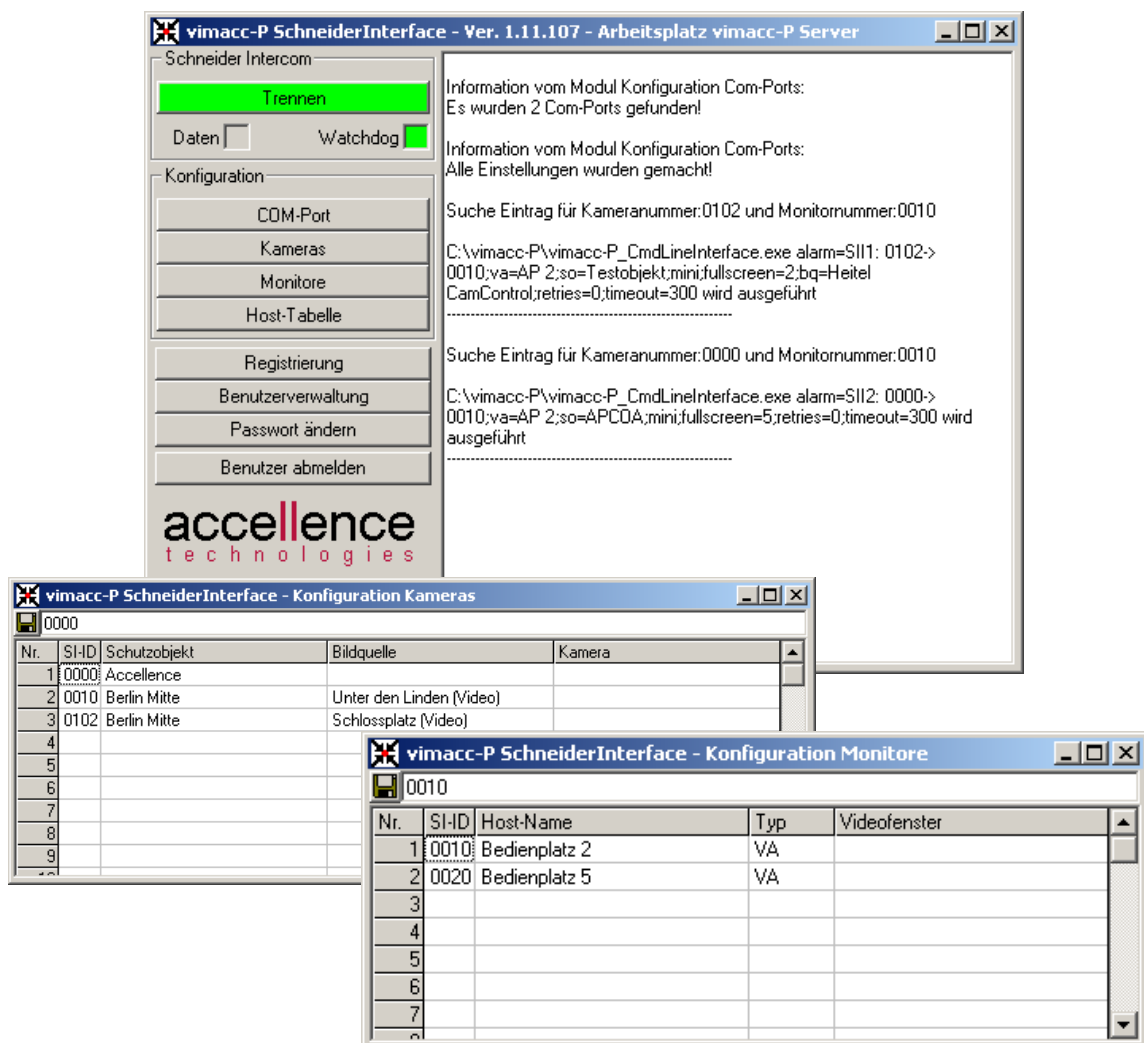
vimacc-P SchneiderInterface - Ver. 1.11.107 - Arbeitsplatz vimacc-P Server

Schneider Intercom

Trennen

Daten

Watchdog

Konfiguration

COM-Port

Kameras

Monitore

Host-Tabelle

Registrierung

Benutzerverwaltung

Passwort ändern

Benutzer abmelden

accellence
technologies

Information vom Modul Konfiguration Com-Ports:
Es wurden 2 Com-Ports gefunden!

Information vom Modul Konfiguration Com-Ports:
Alle Einstellungen wurden gemacht!

Suche Eintrag für Kameranummer:0102 und Monitornummer:0010

C:\vimacc-P\vimacc-P_CmdLineInterface.exe alarm=SII1: 0102->0010;va=AP 2;so=Testobjekt;mini;fullscreen=2;bq=Heitel CamControl;retries=0;timeout=300 wird ausgeführt
------------------------------------------------------------

Suche Eintrag für Kameranummer:0000 und Monitornummer:0010

C:\vimacc-P\vimacc-P_CmdLineInterface.exe alarm=SII2: 0000->0010;va=AP 2;so=APCOA;mini;fullscreen=5;retries=0;timeout=300 wird ausgeführt
------------------------------------------------------------

vimacc-P SchneiderInterface - Konfiguration Kameras

0000

| Nr. | SI-ID | Schutzobjekt | Bildquelle | Kamera |
|---|---|---|---|---|
| 1 | 0000 | Accellence | | |
| 2 | 0010 | Berlin Mitte | Unter den Linden (Video) | |
| 3 | 0102 | Berlin Mitte | Schlossplatz (Video) | |
| 4 | | | | |
| 5 | | | | |
| 6 | | | | |
| 7 | | | | |
| 8 | | | | |
| 9 | | | | |

vimacc-P SchneiderInterface - Konfiguration Monitore

0010

| Nr. | SI-ID | Host-Name | Typ | Videofenster |
|---|---|---|---|---|
| 1 | 0010 | Bedienplatz 2 | VA | |
| 2 | 0020 | Bedienplatz 5 | VA | |
| 3 | | | | |
| 4 | | | | |
| 5 | | | | |
| 6 | | | | |
| 7 | | | | |